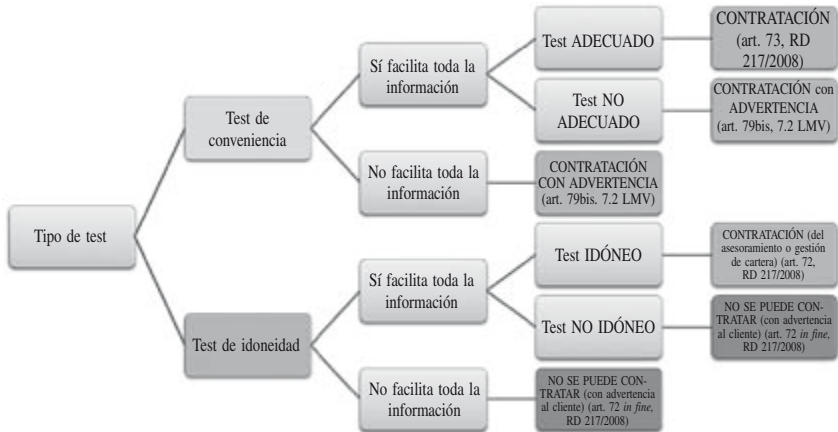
Tipo de test

Test de conveniencia

Sí facilita toda la información

Test ADECUADO

CONTRATACIÓN (art. 73, RD 217/2008)

Test NO ADECUADO

CONTRATACIÓN con ADVERTENCIA (art. 79bis, 7.2 LMV)

No facilita toda la información

CONTRATACIÓN CON ADVERTENCIA (art. 79bis. 7.2 LMV)

Test de idoneidad

Sí facilita toda la información

Test IDÓNEO

CONTRATACIÓN (del asesoramiento o gestión de cartera) (art. 72, RD 217/2008)

Test NO IDÓNEO

NO SE PUEDE CONTRATAR (con advertencia al cliente) (art. 72 *in fine*, RD 217/2008)

No facilita toda la información

NO SE PUEDE CONTRATAR (con advertencia al cliente) (art. 72 *in fine*, RD 217/2008)